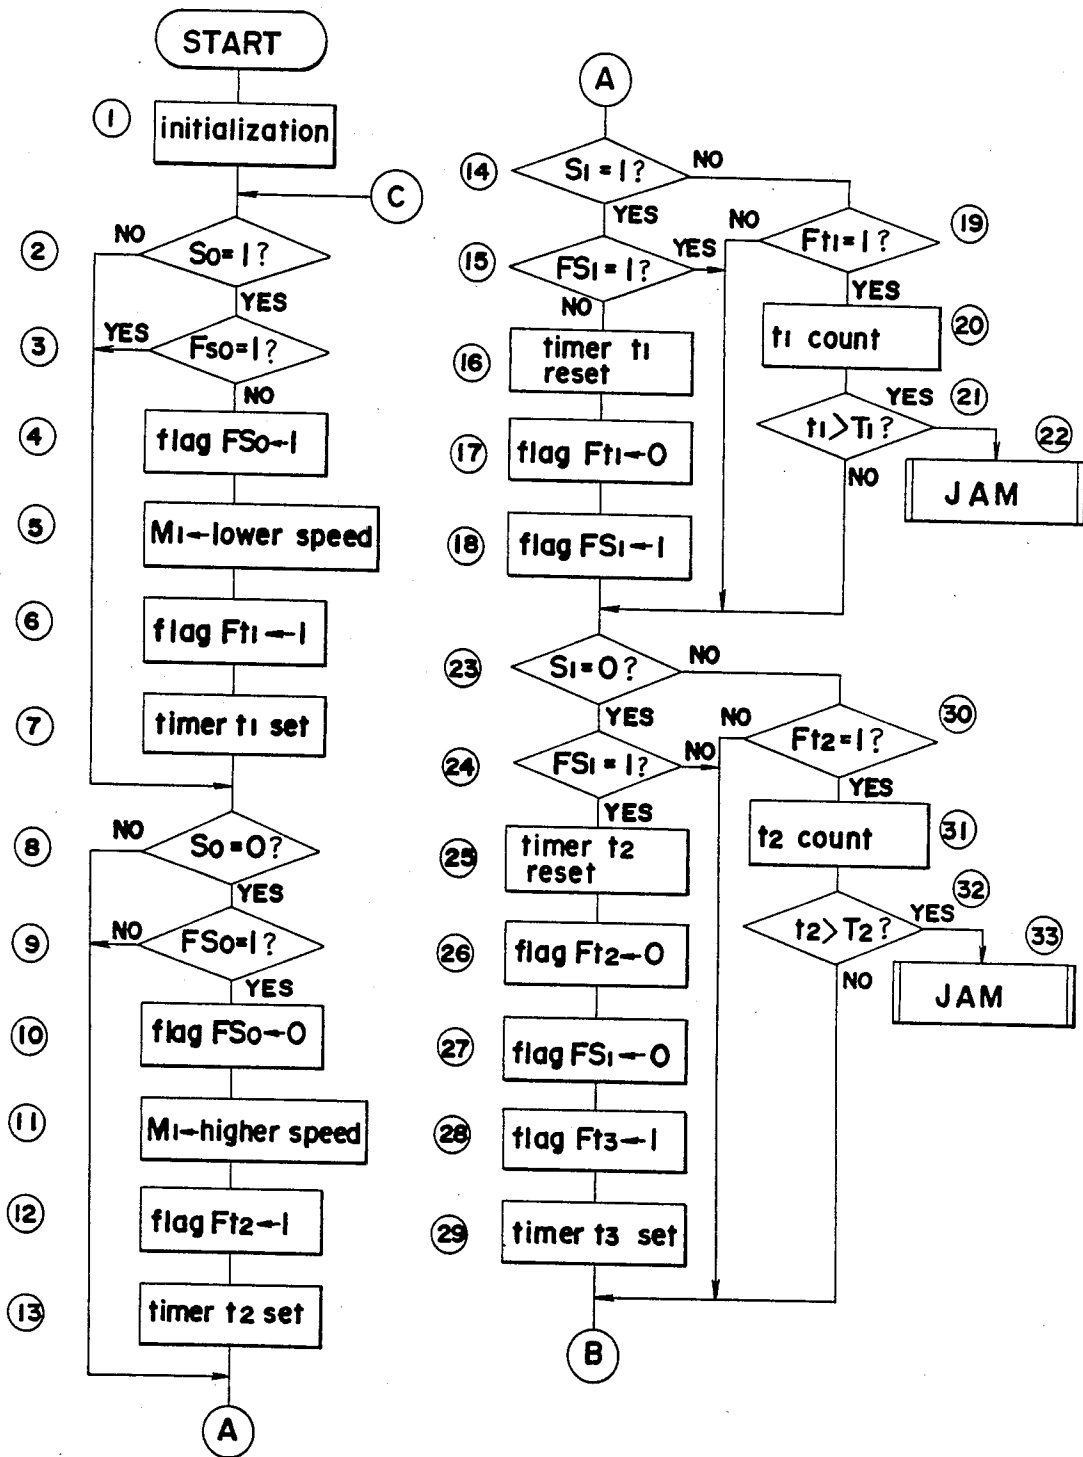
START

1 initialization

C

2 NO $S_0=1$? YES

3 YES $F_{S0}=1$? NO

4 flag $FS_0 \leftarrow 1$

5 $M_1 \leftarrow$ lower speed

6 flag $Ft_1 \leftarrow 1$

7 timer $t_1$ set

8 NO $S_0=0$? YES

9 NO $FS_0=1$? YES

10 flag $FS_0 \leftarrow 0$

11 $M_1 \leftarrow$ higher speed

12 flag $Ft_2 \leftarrow 1$

13 timer $t_2$ set

A

A

14 $S_1=1$? NO YES

15 $FS_1=1$? YES NO

16 timer $t_1$ reset

17 flag $Ft_1 \leftarrow 0$

18 flag $FS_1 \leftarrow 1$

19 NO $Ft_1=1$? YES

20 $t_1$ count

21 YES $t_1>T_1$? NO

22 JAM

23 $S_1=0$? NO YES

24 $FS_1=1$? NO YES

25 timer $t_2$ reset

26 flag $Ft_2 \leftarrow 0$

27 flag $FS_1 \leftarrow 0$

28 flag $Ft_3 \leftarrow 1$

29 timer $t_3$ set

30 NO $Ft_2=1$? YES

31 $t_2$ count

32 YES $t_2>T_2$? NO

33 JAM

B